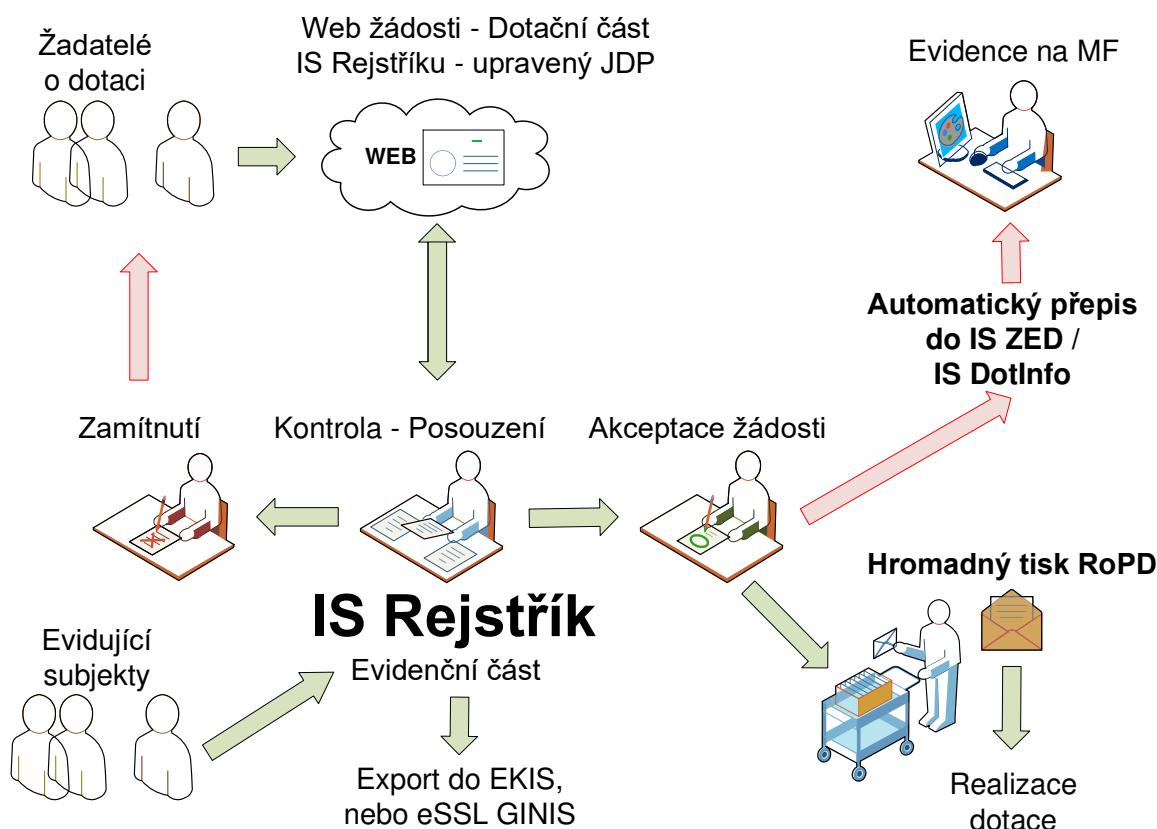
Žadatelé o dotaci

Web žádosti - Dotační část
IS Rejstříku - upravený JDP

WEB

Evidence na MF

Automatický přepis do IS ZED / IS DotInfo

Zamítnutí

Kontrola - Posouzení

Akceptace žádosti

Hromadný tisk RoPD

IS Rejstřík

Evidenční část

Evidující subjekty

Export do EKIS, nebo eSSL GINIS

Realizace dotace